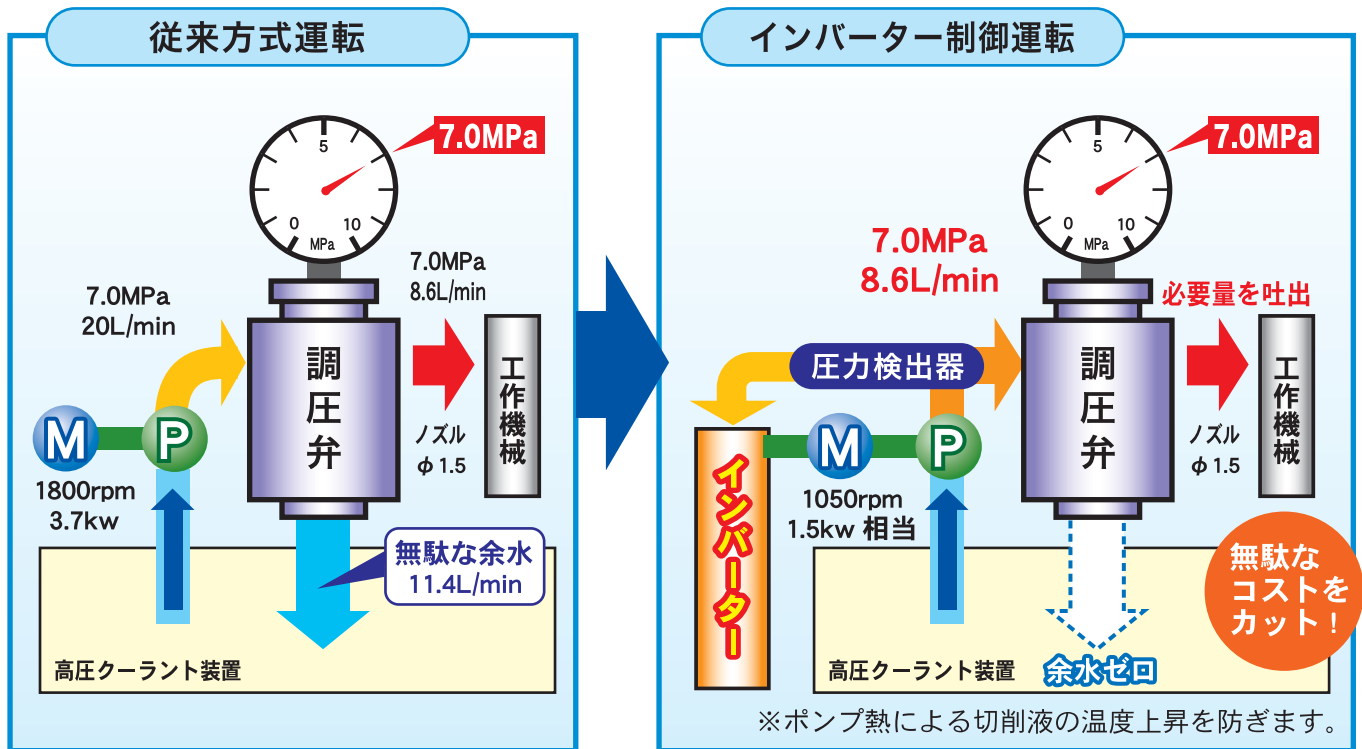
従来方式運転

5
0
10
MPa
7.0MPa

7.0MPa
20L/min

7.0MPa
8.6L/min

調
圧
弁

工作機械

ノズル
φ 1.5

M
P
1800rpm
3.7kw

無駄な余水
11.4L/min

高圧クーラント装置

インバーター制御運転

5
0
10
MPa
7.0MPa

7.0MPa
8.6L/min

必要量を吐出

圧力検出器

調
圧
弁

工作機械

ノズル
φ 1.5

インバーター

M
P
1050rpm
1.5kw 相当

無駄なコストをカット！

高圧クーラント装置

余水ゼロ

※ポンプ熱による切削液の温度上昇を防ぎます。